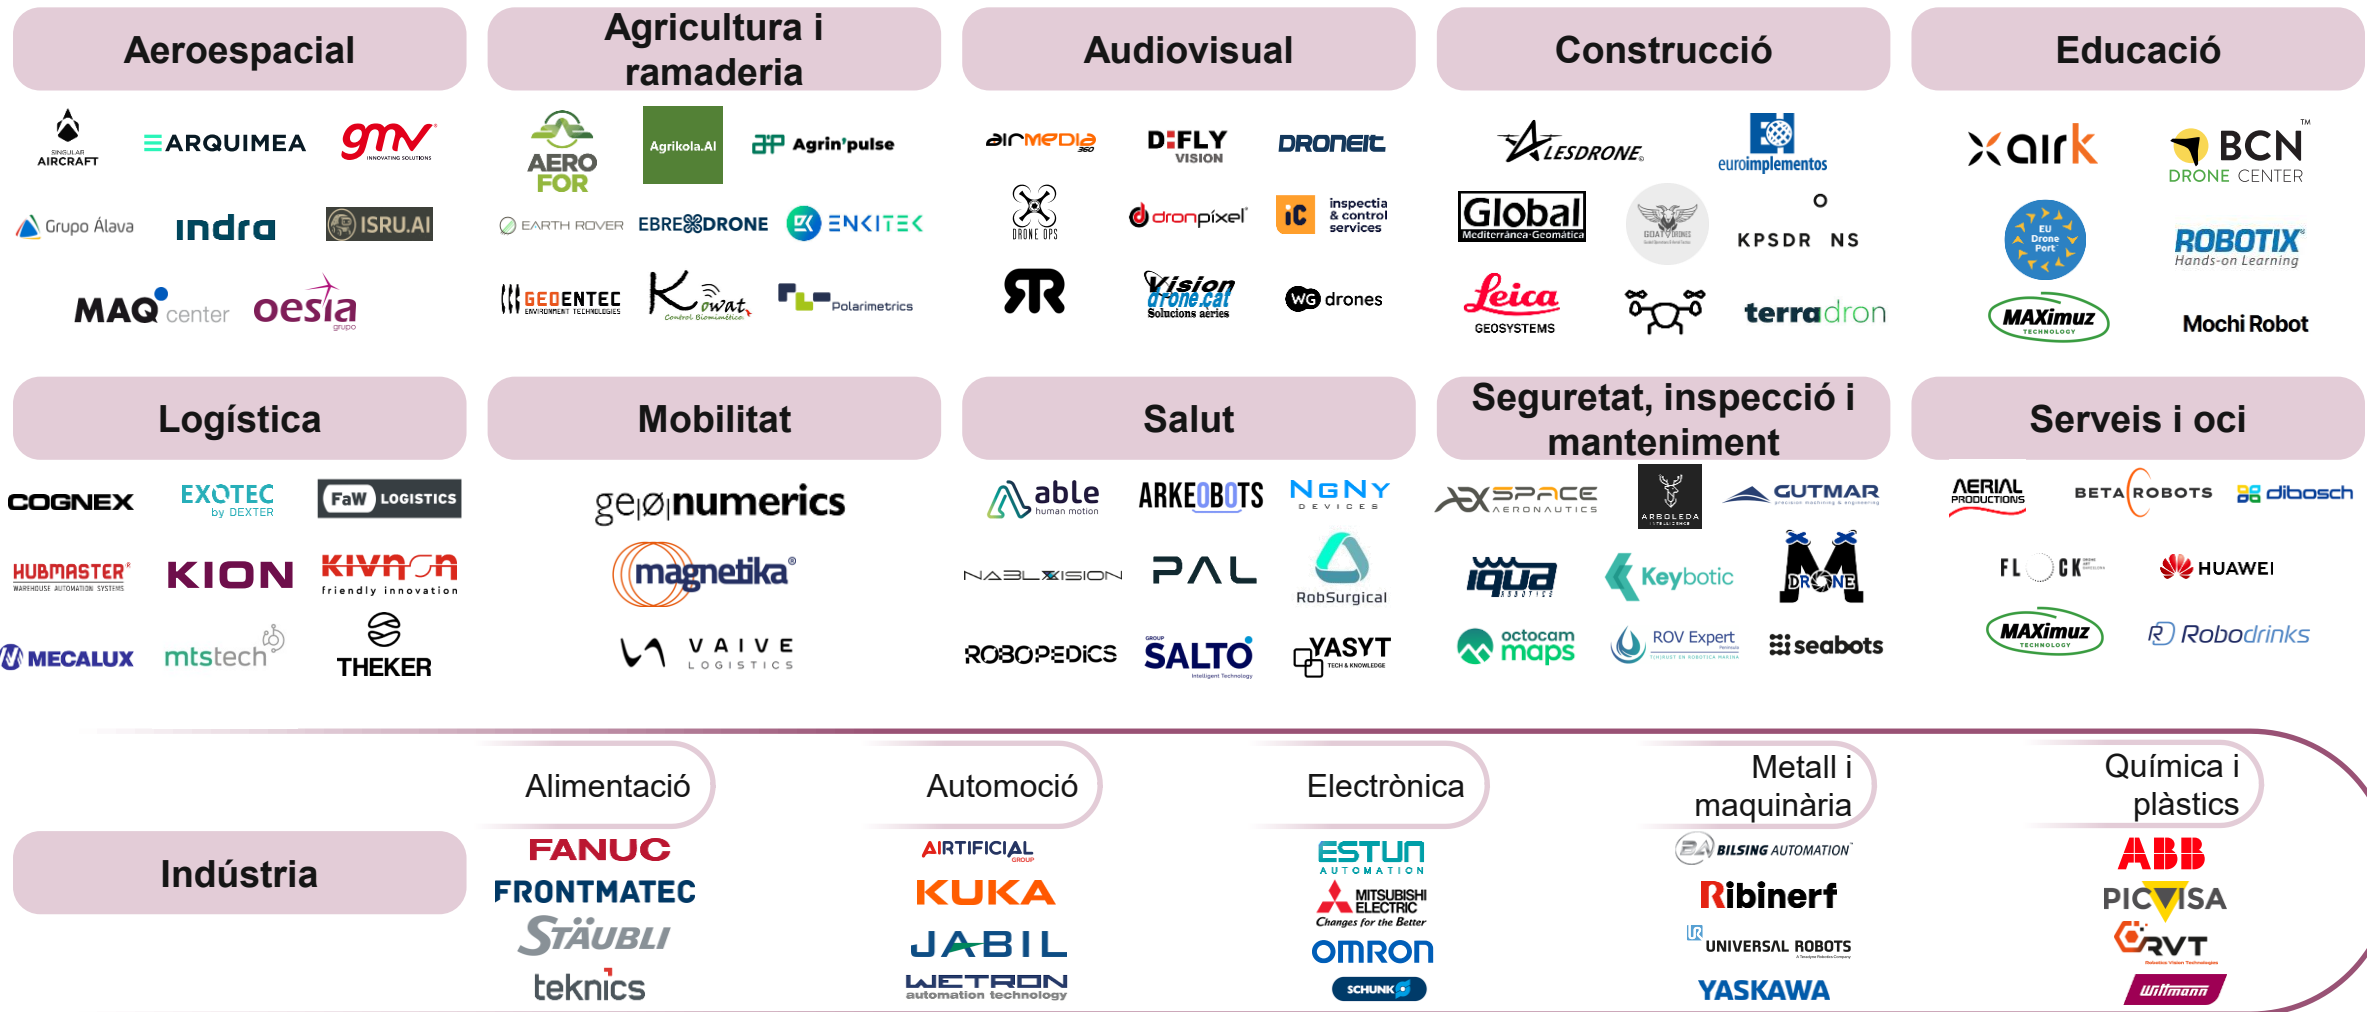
Aeroespacial

SINGULAR AIRCRAFT
ARQUIMEA
gmv INNOVATING SOLUTIONS
Grupo Álava
indra
ISRU.AI
MAQ center
oesia grupo

Agricultura i ramaderia

AERO FOR
Agrikola.AI
Agrin'pulse
EARTH ROVER
EBRE DRONE
ENKITEK
GEOENTEC ENVIRONMENT TECHNOLOGIES
Kowat Control Biomimetico
Polarimetrics

Audiovisual

airmedia 360
D:FLY VISION
DRONEIT
DRONE OPS
dronpixel
inspectia & control services
Vision drone.cat Solucions aèries
WG drones

Construcció

LESDRONE
euroimplementos
Global Mediterrànea Geomàtica
GOAT VIRONS
KPSDR NS
Leica GEOSYSTEMS
terradron

Educació

airk
BCN DRONE CENTER
EU Drone Port
ROBOTIX Hands-on Learning
MAXimuz TECHNOLOGY
Mochi Robot

Logística

COGNEX
EXOTEC by DEXTER
FaW LOGISTICS
HUBMASTER WAREHOUSE AUTOMATION SYSTEMS
KION
KIVNON friendly innovation
MECALUX
mtstech
THEKER

Mobilitat

ge|ø|numerics
magnetika
VAIVE LOGISTICS

Salut

able human motion
ARKEOBOTS
NGNY DEVICES
NABLAVISION
PAL
RobSurgical
ROBOPEDICS
SALTO Intelligent Technology
YASYT TECH & KNOWLEDGE

Seguretat, inspecció i manteniment

SPACE AERONAUTICS
ARBOLEDA
GUTMAR
iqua ROBOTICS
Keybotic
DRONE
octocam maps
ROV Expert
seabots

Serveis i oci

AERIAL PRODUCTIONS
BETA ROBOTS
dibosch
FL CK
HUAWEI
MAXimuz TECHNOLOGY
Robodrinks

Indústria

Alimentació
FANUC
FRONTMATEC
STÄUBLI
teknics

Automoció
AIRTIFICIAL GROUP
KUKA
JABIL
WETRON automation technology

Electrònica
ESTUN AUTOMATION
MITSUBISHI ELECTRIC Changes for the Better
OMRON
SCHUNK

Metall i maquinària
BILSING AUTOMATION
Ribinerf
UNIVERSAL ROBOTS
YASKAWA

Química i plàstics
ABB
PICVISA
RVT
Wittmann